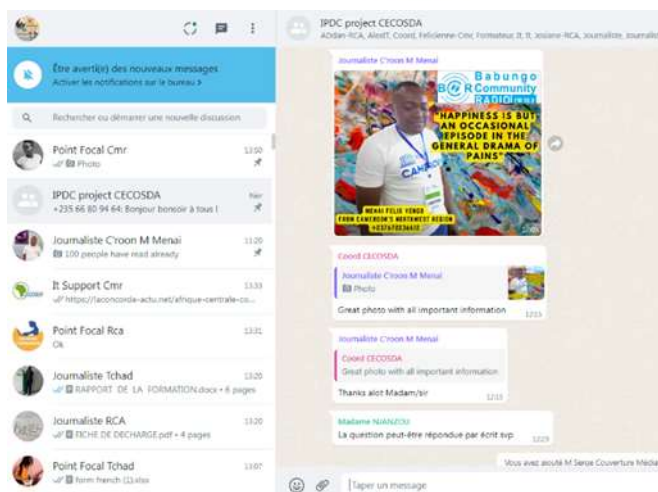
Être averti(e) des nouveaux messages
Activer les notifications sur le bureau >

Rechercher ou démarrer une nouvelle discussion

Point Focal Cmr 13:50
Photo

IPDC project CECOSDA hier
+235 66 80 94 64: Bonjour bonsoir à tous !

Journaliste C'roon M Menai 11:20
100 people have read already

It Support Cmr 11:33
https://laconcorde-actu.net/afrique-centrale-co...

Point Focal Rca 11:31
Ok

Journaliste Tchad 11:20
RAPPORT DE LA FORMATION.docx • 6 pages

Journaliste RCA 11:20
FICHE DE DECHARGE.pdf • 4 pages

Point Focal Tchad 11:07
form french (1).xlsx

IPDC project CECOSDA
AOdan-RCA, AlexIT, Coord, Félicienne-Cmr, Formateur, It, It, Josiane-RCA, Journaliste, Journalis

Journaliste C'roon M Menai
Babungo Community RADIO
"HAPPINESS IS BUT AN OCCASIONAL EPISODE IN THE GENERAL DRAMA OF PAINS"
MENAI FELIX YENGO FROM CAMEROON'S NORTHWEST REGION

Coord CECOSDA
Journaliste C'roon M Menai
Photo
Great photo with all important information 12:13

Journaliste C'roon M Menai
Coord CECOSDA
Great photo with all important information
Thanks alot Madam/sir 12:15

Madame NJANZOU
La question peut-être répondue par écrit svp 12:29

Vous avez ajouté M Sense Couverture Média

Taper un message